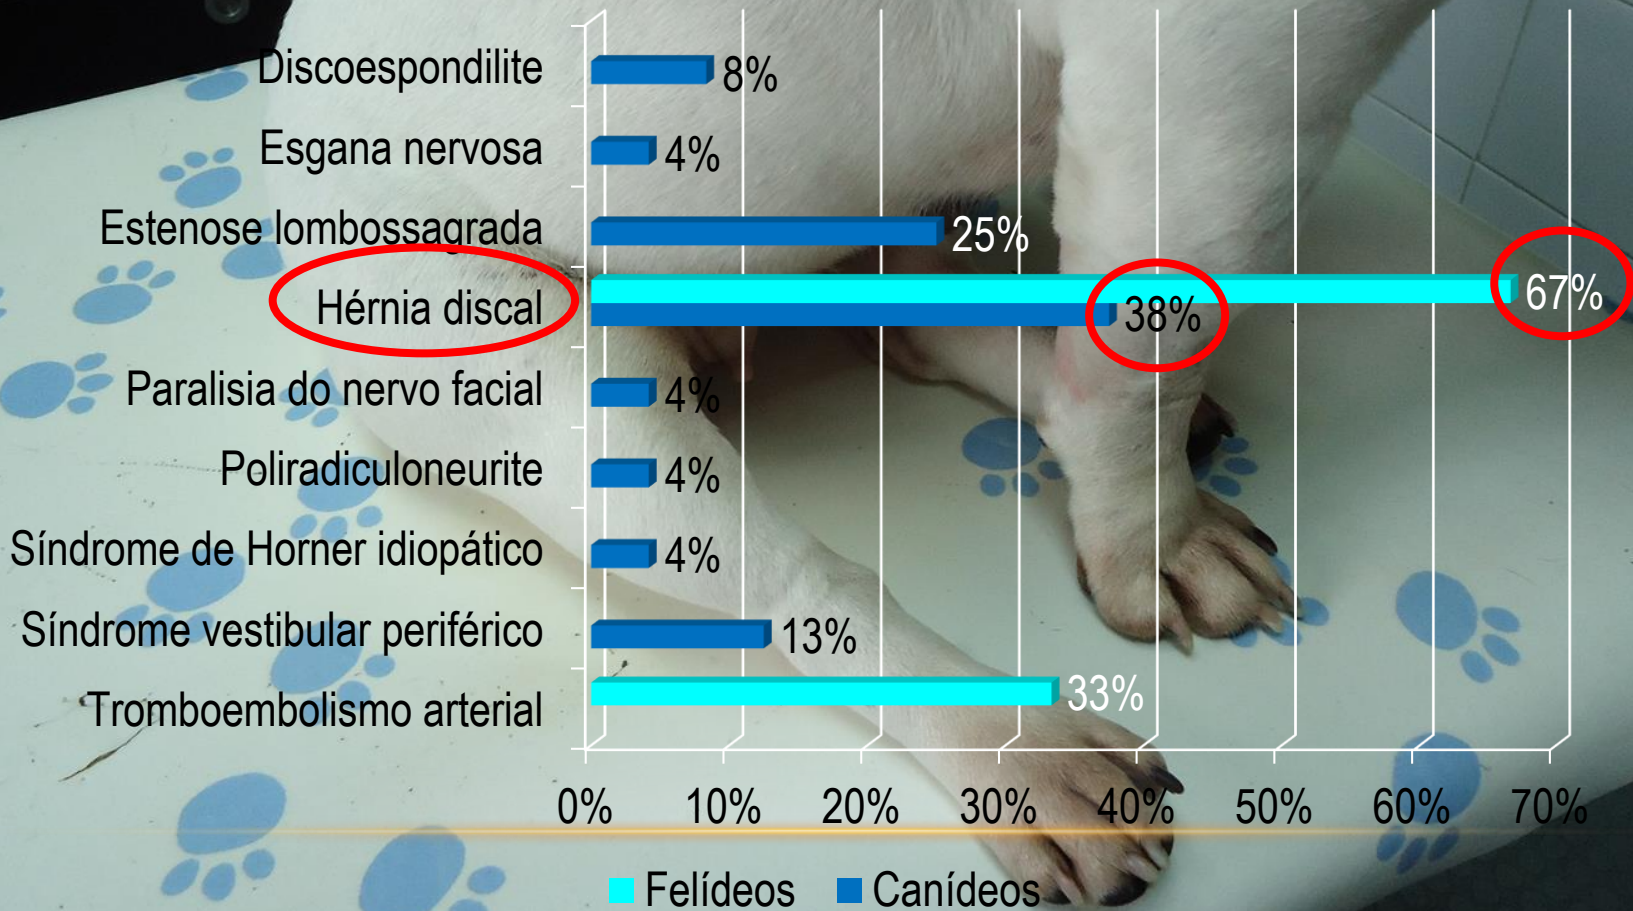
Discoespondilite 8%
Esgana nervosa 4%
Estenose lombossagrada 25%
Hérnia discal 67% 38%
Paralisia do nervo facial 4%
Poliradiculoneurite 4%
Síndrome de Horner idiopático 4%
Síndrome vestibular periférico 13%
Tromboembolismo arterial 33%

0% 10% 20% 30% 40% 50% 60% 70%

Felídeos Canídeos